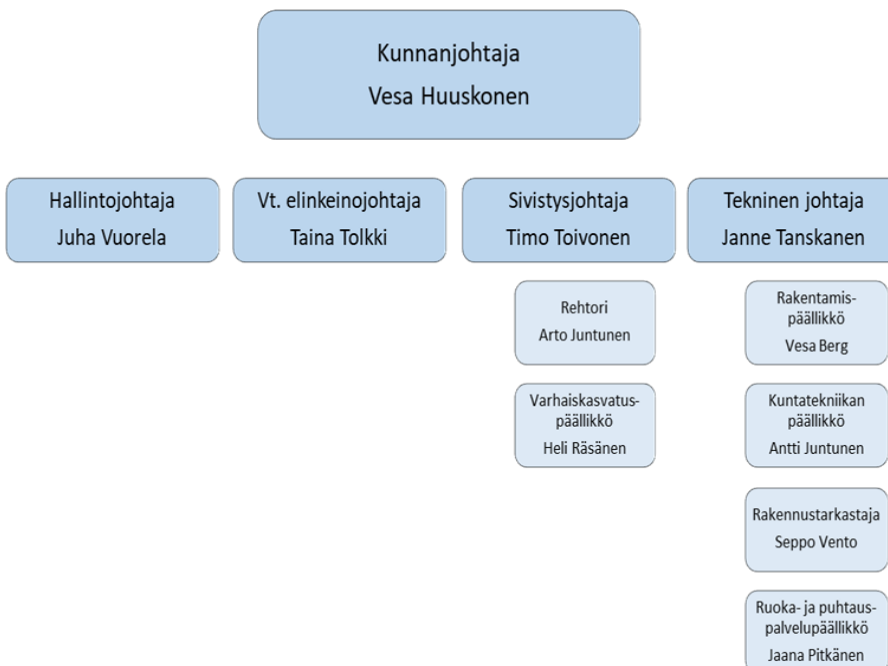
Kunnanjohtaja
Vesa Huuskonen

Hallintojohtaja
Juha Vuorela

Vt. elinkeinojohtaja
Taina Tolkki

Sivistysjohtaja
Timo Toivonen

Tekninen johtaja
Janne Tanskanen

Rehtori
Arto Juntunen

Varhaiskasvatuspäällikkö
Heli Räsänen

Rakentamispäällikkö
Vesa Berg

Kuntatekniikan päällikkö
Antti Juntunen

Rakennustarkastaja
Seppo Vento

Ruoka- ja puhtauspalvelupäällikkö
Jaana Pitkänen